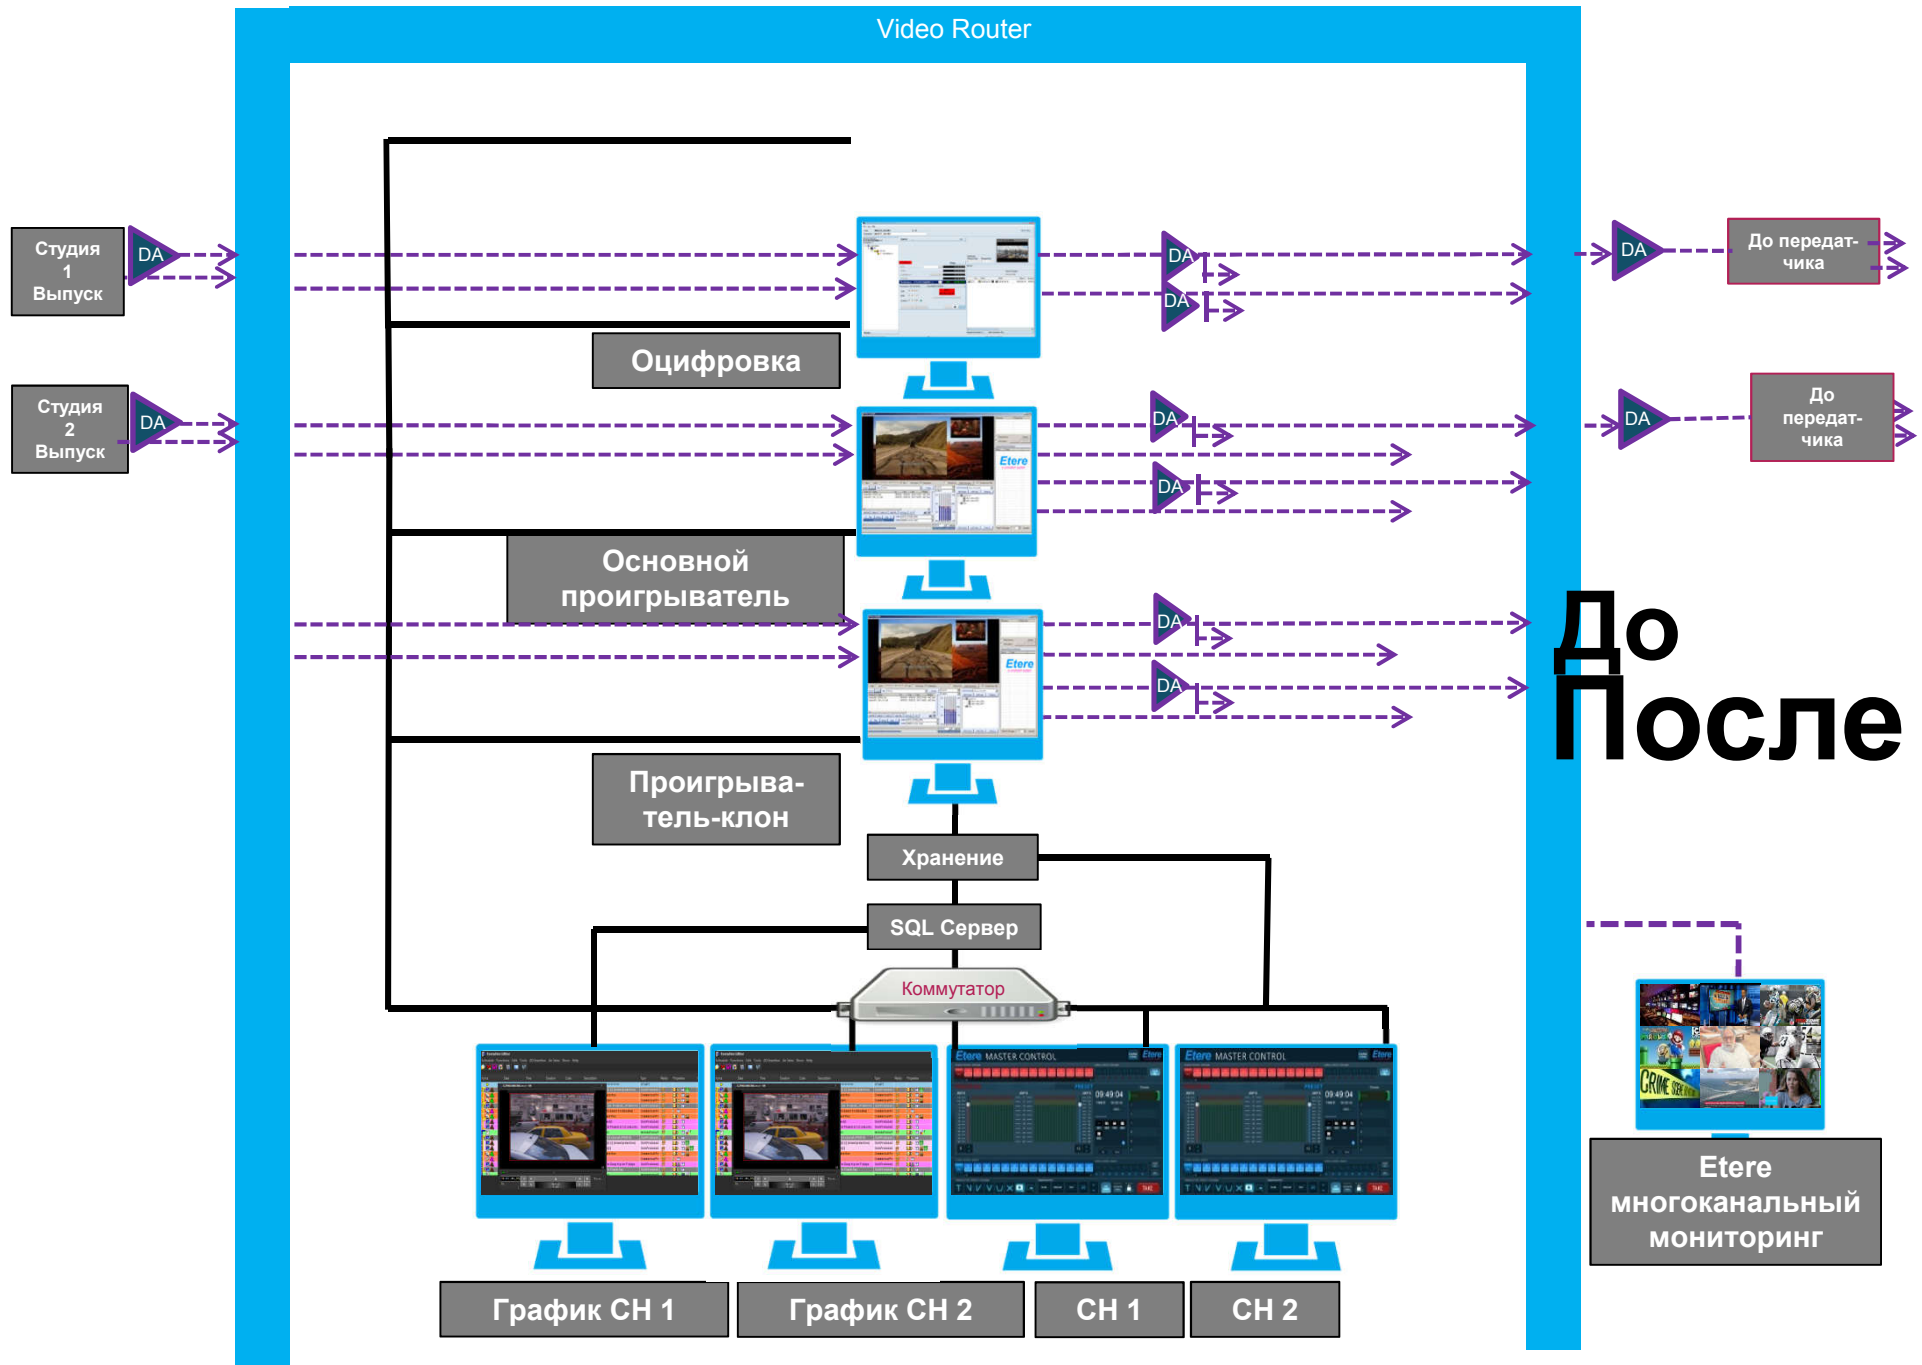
Video Router

Студия 1 Выпуск

DA

Студия 2 Выпуск

DA

Оцифровка

DA

DA

До передатчика

DA

DA

DA

До передатчика

DA

Etere

Основной проигрыватель

DA

DA

Etere

До После

Проигрыватель-клон

Хранение

SQL Сервер

Коммутатор

Etere MASTER CONTROL

Etere MASTER CONTROL

Etere многоканальный мониторинг

График CH 1

График CH 2

CH 1

CH 2